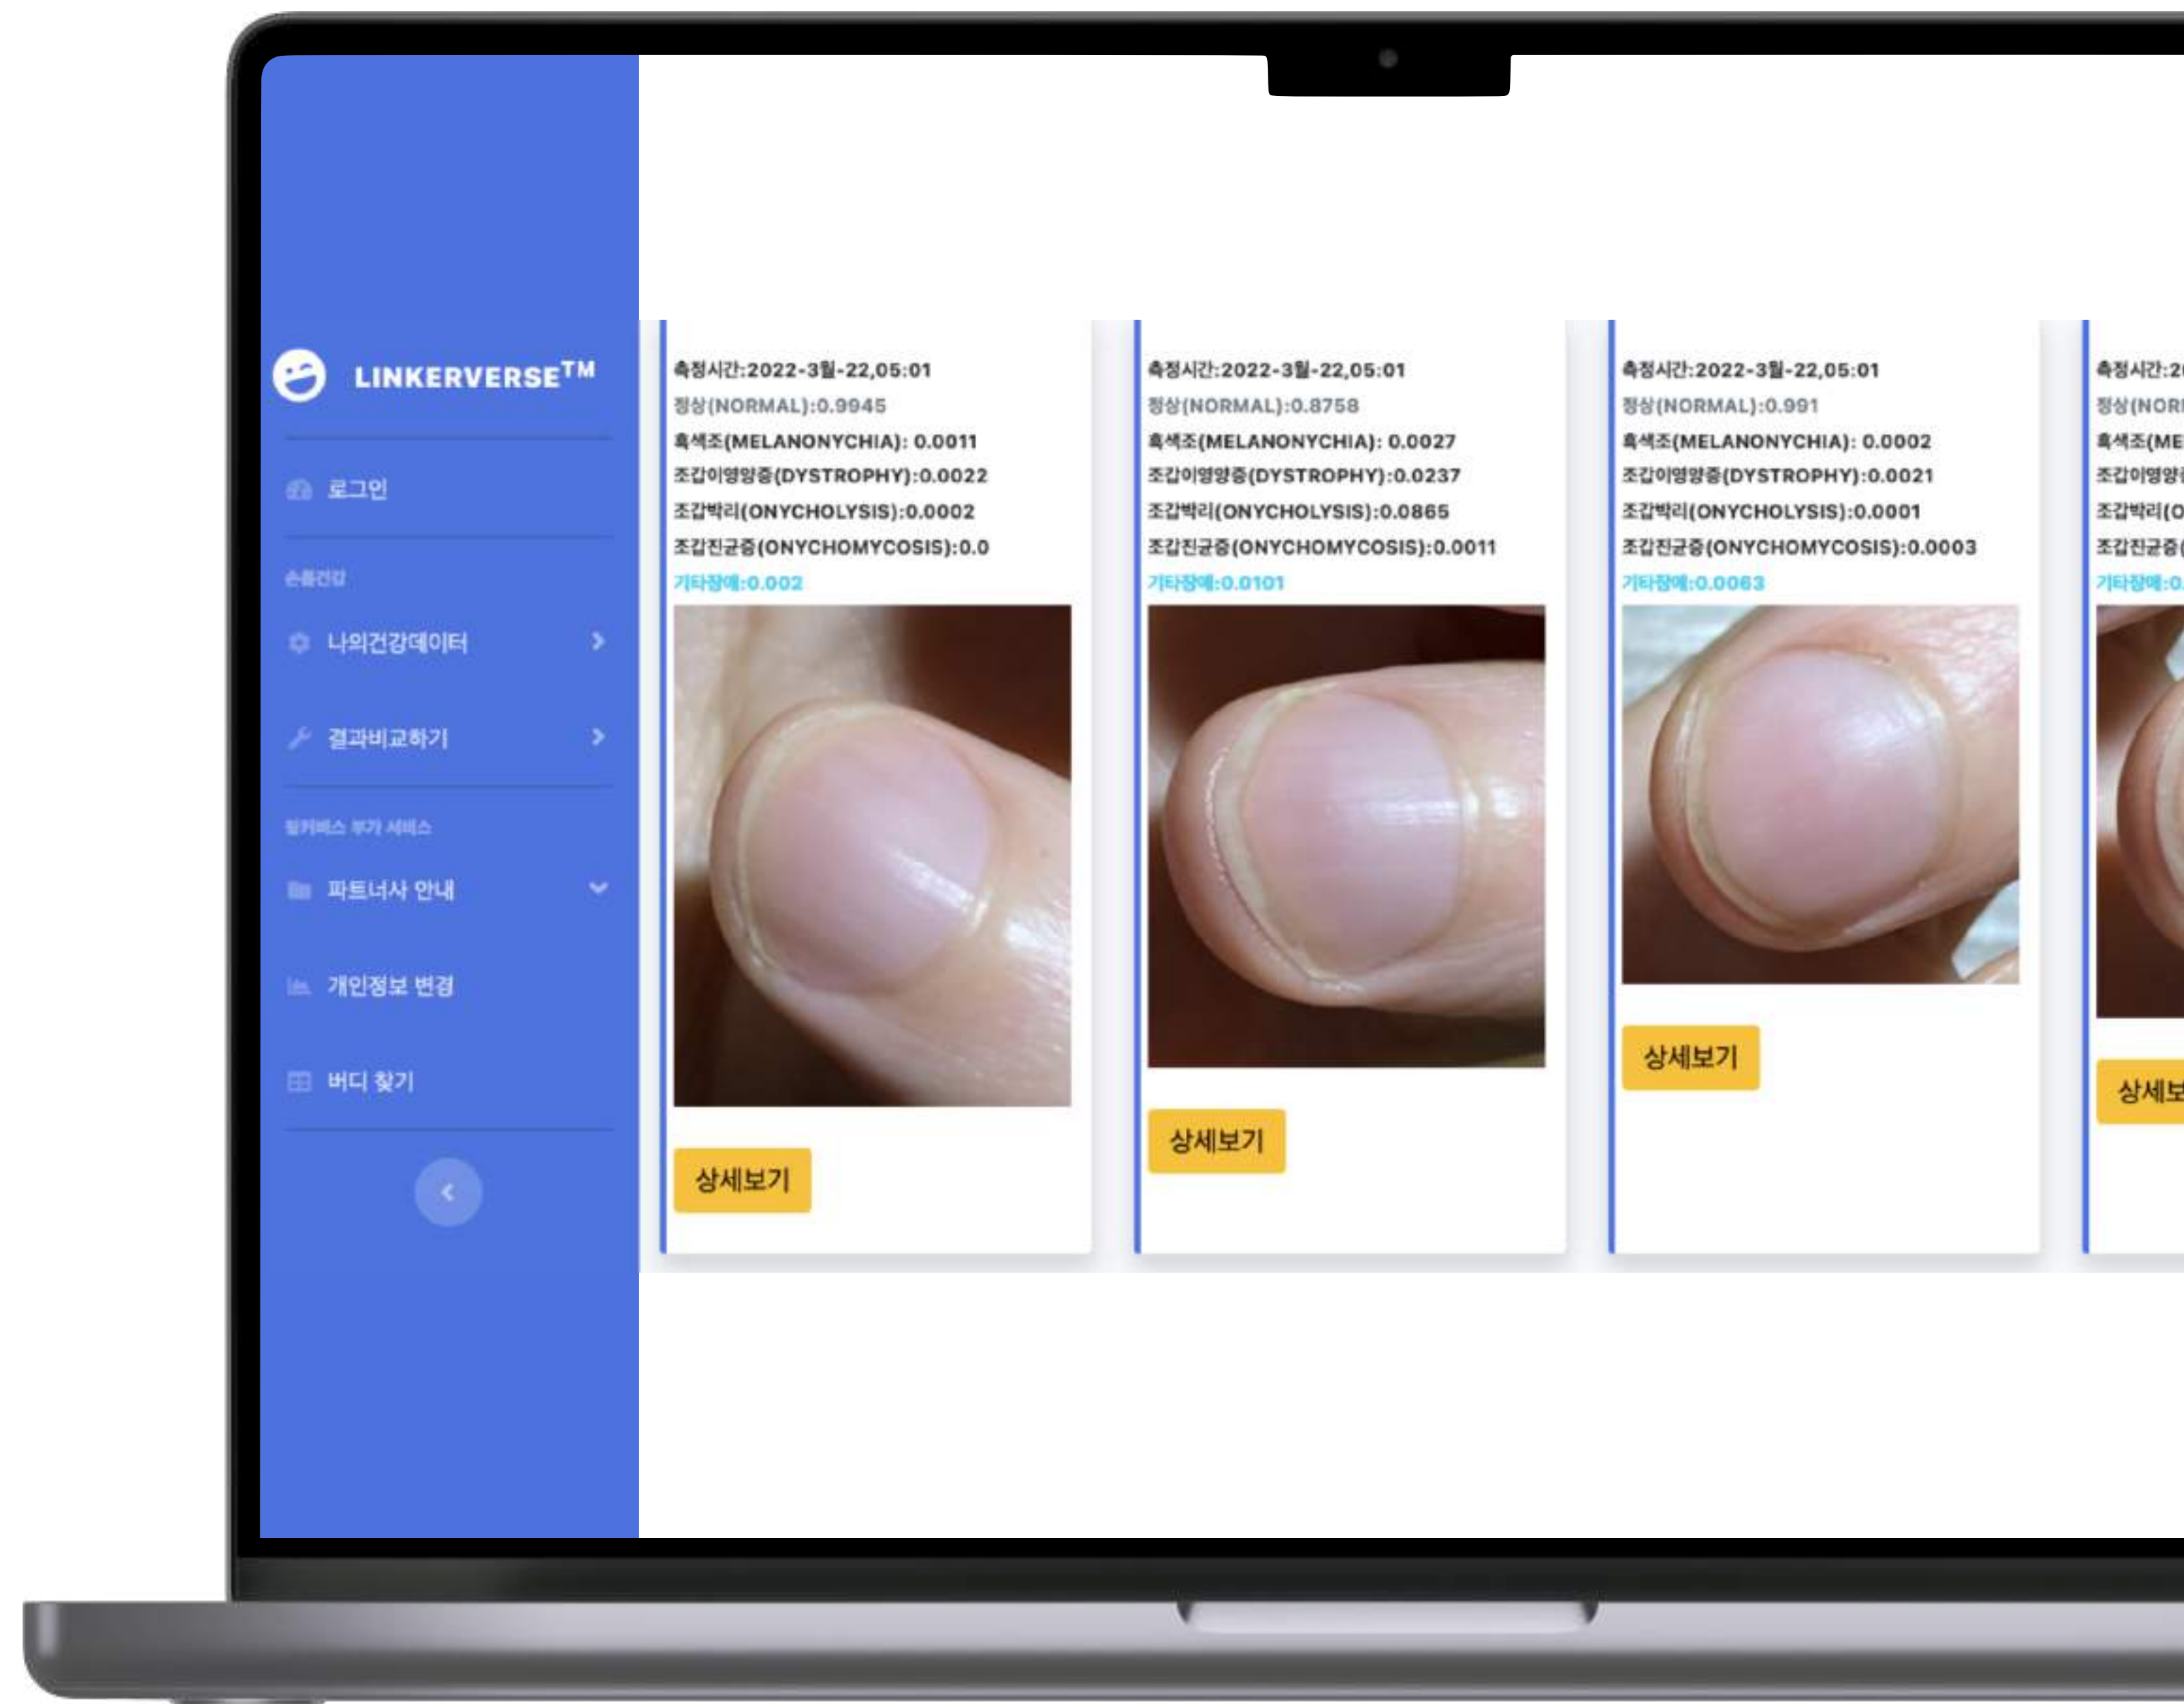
LINKERVERSE™

로그인

손톱건강

나의건강데이터

결과비교하기

링커버스 부가 서비스

파트너사 안내

개인정보 변경

버디 찾기

측정시간:2022-3월-22,05:01
정상(NORMAL):0.9945
흑색조(MELANONYCHIA): 0.0011
조갑이영양증(DYSTROPHY):0.0022
조갑박리(ONYCHOLYSIS):0.0002
조갑진균증(ONYCHOMYCOSIS):0.0
기타장애:0.002

상세보기

측정시간:2022-3월-22,05:01
정상(NORMAL):0.8758
흑색조(MELANONYCHIA): 0.0027
조갑이영양증(DYSTROPHY):0.0237
조갑박리(ONYCHOLYSIS):0.0865
조갑진균증(ONYCHOMYCOSIS):0.0011
기타장애:0.0101

상세보기

측정시간:2022-3월-22,05:01
정상(NORMAL):0.991
흑색조(MELANONYCHIA): 0.0002
조갑이영양증(DYSTROPHY):0.0021
조갑박리(ONYCHOLYSIS):0.0001
조갑진균증(ONYCHOMYCOSIS):0.0003
기타장애:0.0063

상세보기

측정시간:2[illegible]
정상(NOR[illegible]
흑색조(ME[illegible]
조갑이영양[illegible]
조갑박리(O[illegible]
조갑진균증([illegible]
기타장애:0.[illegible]

상세보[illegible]